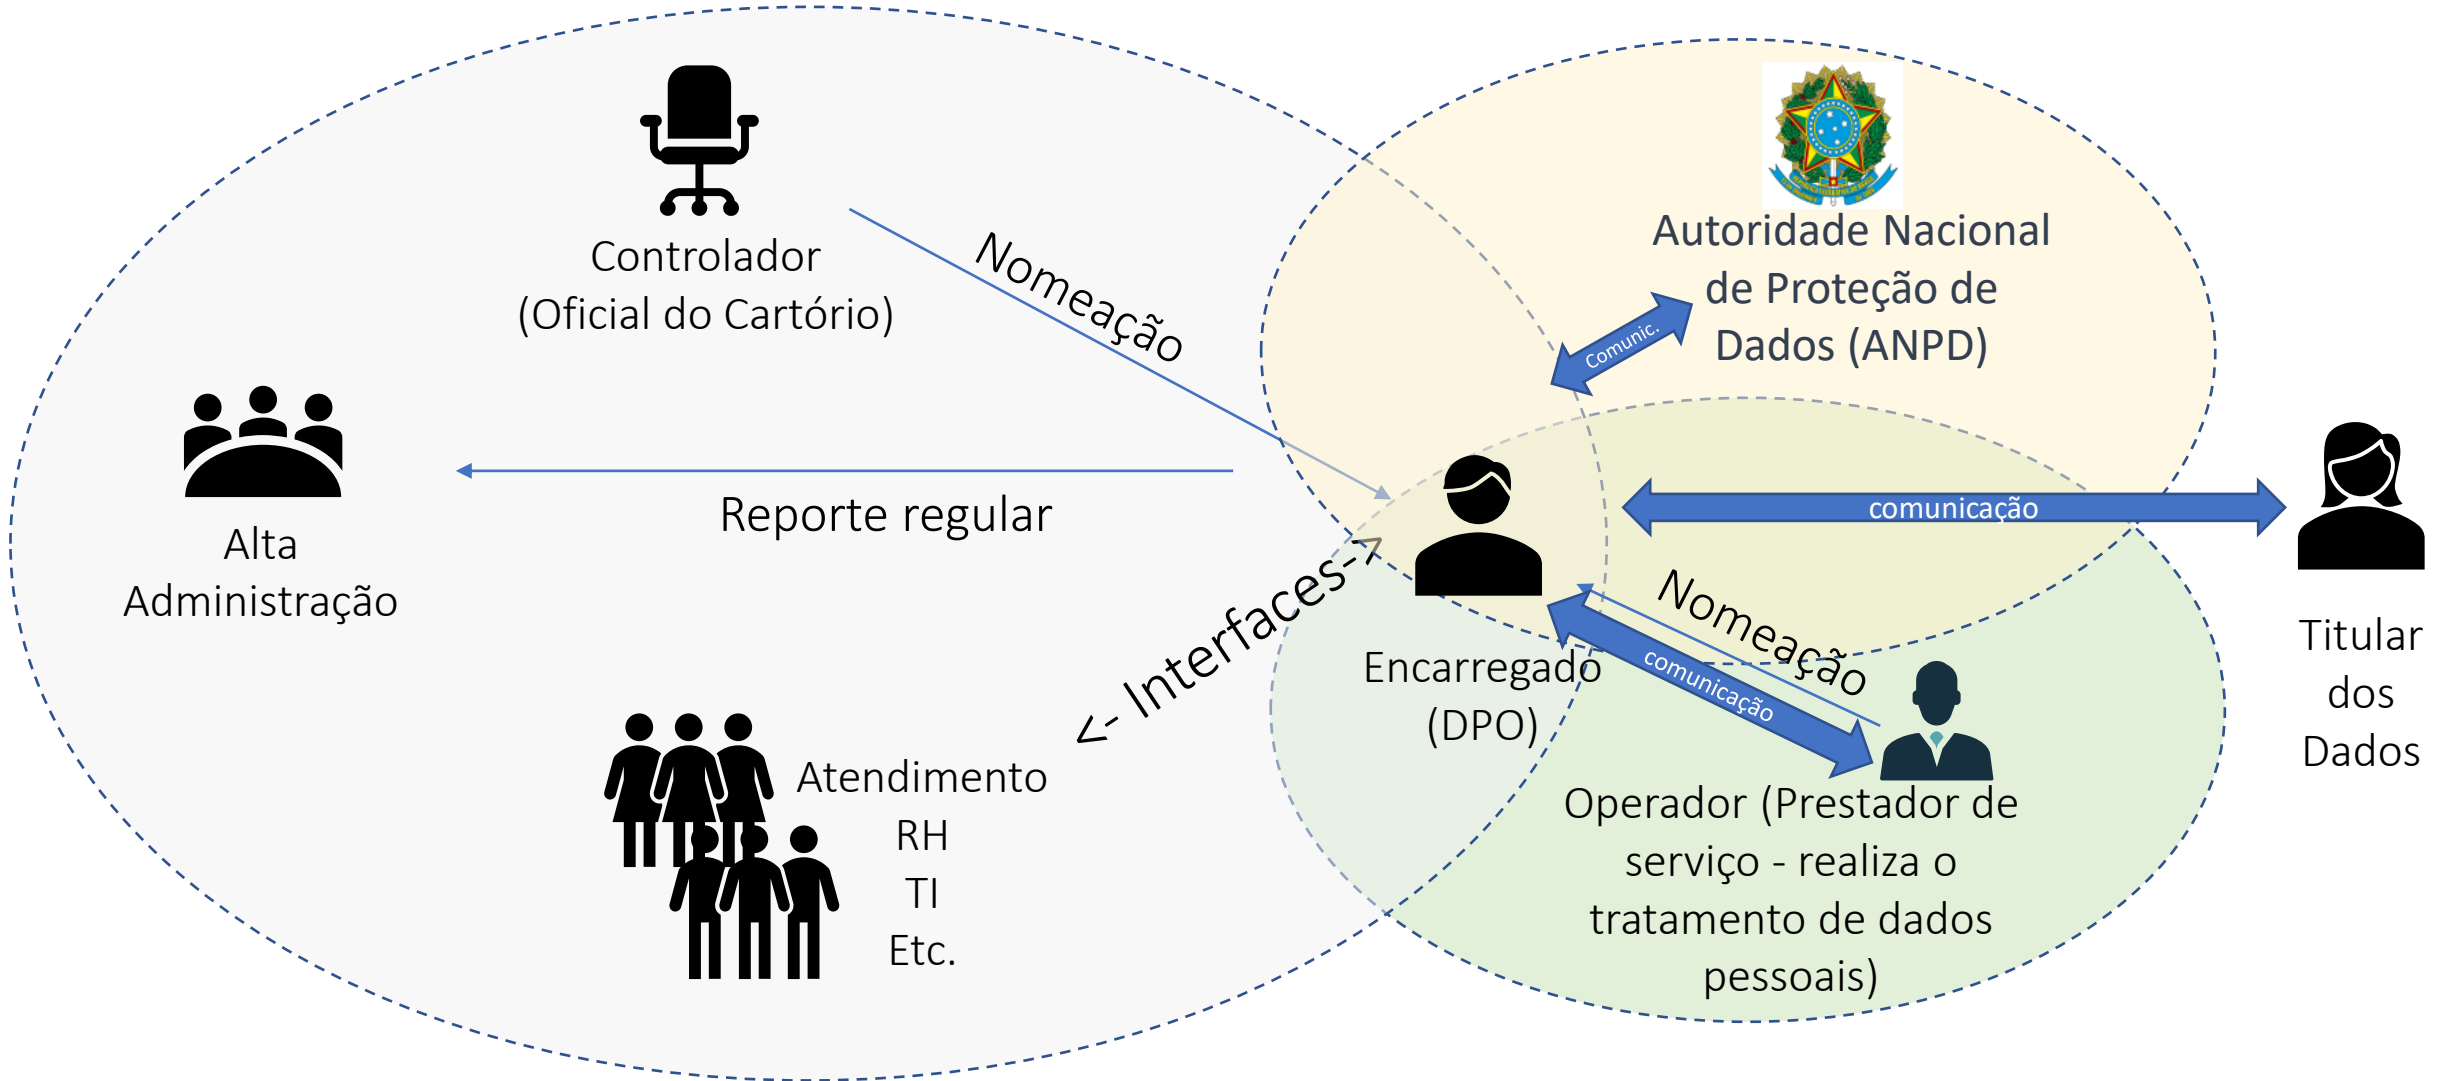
Controlador
(Oficial do Cartório)

Nomeação

Autoridade Nacional de Proteção de Dados (ANPD)

Comunic.

Alta Administração

Reporte regular

Encarregado (DPO)

comunicação

Titular dos Dados

Nomeação

comunicação

<- Interfaces->

Atendimento
RH
TI
Etc.

Operador (Prestador de serviço - realiza o tratamento de dados pessoais)